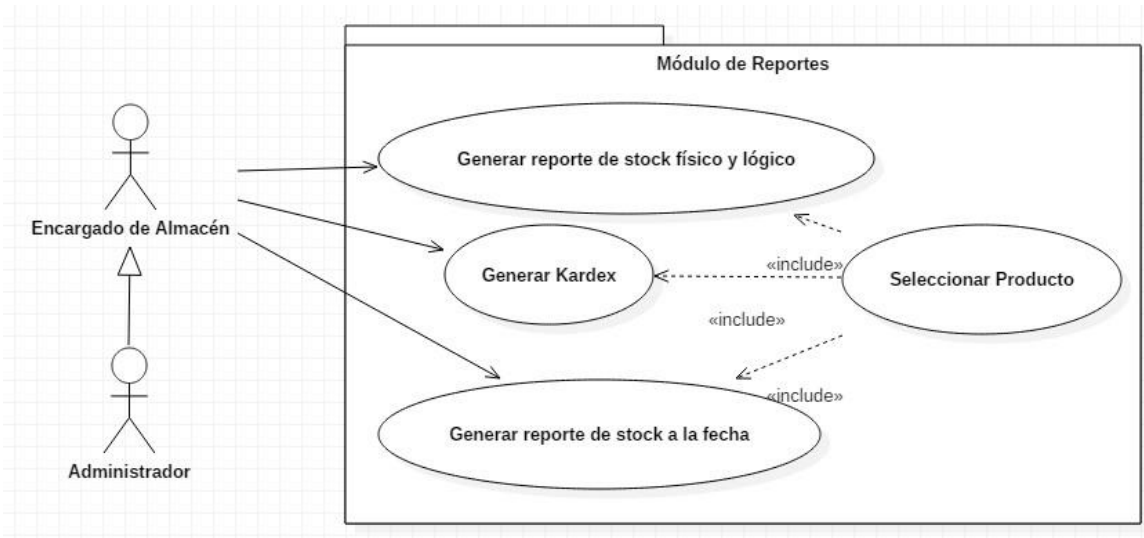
Módulo de Reportes

Encargado de Almacén

Administrador

Generar reporte de stock físico y lógico

Generar Kardex

«include»

Seleccionar Producto

«include»

«include»

Generar reporte de stock a la fecha